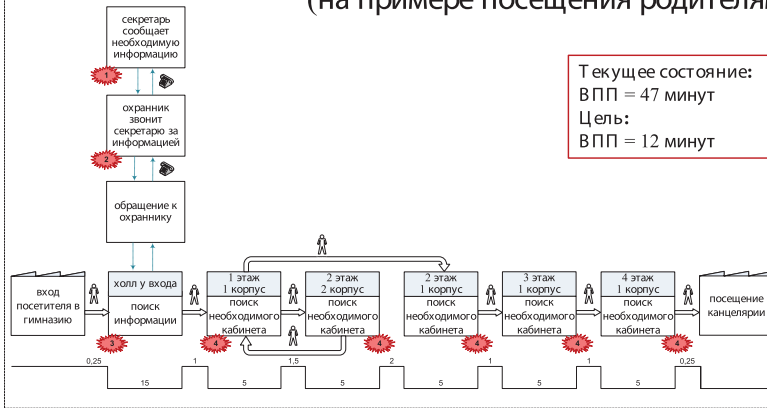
(на примере посещения родителя

секретарь сообщает необходимую информацию

1

охранник звонит секретарю за информацией

2

обращение к охраннику

Текущее состояние:
ВПП = 47 минут
Цель:
ВПП = 12 минут

вход посетителя в гимназию

холл у входа

поиск информации

3

1 этаж
1 корпус
поиск необходимого кабинета

4

2 этаж
2 корпус
поиск необходимого кабинета

4

2 этаж
1 корпус
поиск необходимого кабинета

4

3 этаж
1 корпус
поиск необходимого кабинета

4

4 этаж
1 корпус
поиск необходимого кабинета

4

посещение канцелярии

0,25
15
1
5
1,5
5
2
5
1
5
1
5
0,25